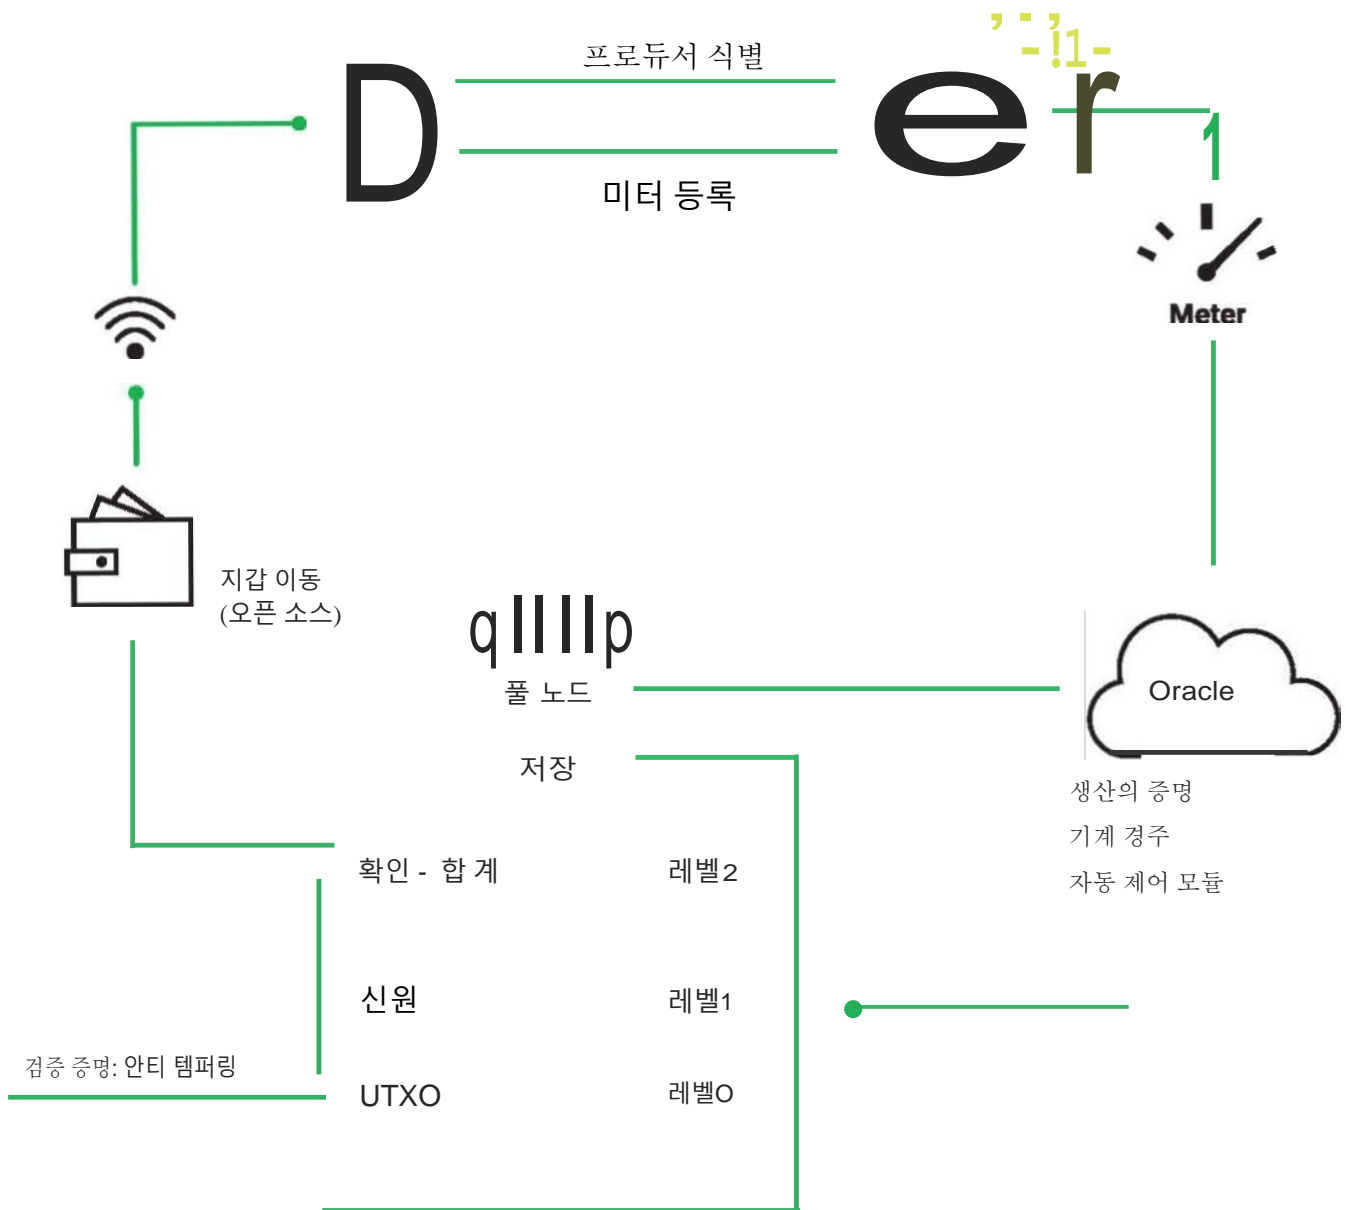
프로듀서 식별

D

e r

미터 등록

Meter

지갑 이동
(오픈 소스)

qllllp

풀 노드

Oracle

저장

생산의 증명
기계 경주
자동 제어 모듈

확인 - 합 계

레벨2

신원

레벨1

검증 증명: 안티 템퍼링

UTXO

레벨0